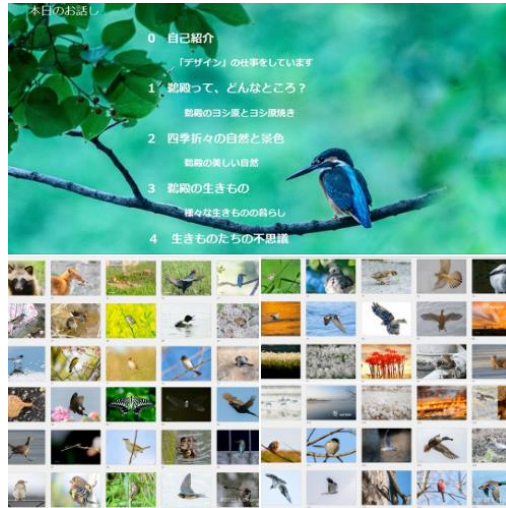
本日のお話し

0 自己紹介

「デザイン」の仕事をしています

1 鵜殿って、どんなところ？

鵜殿のヨシ原とヨシ原焼き

2 四季折々の自然と景色

鵜殿の美しい自然

3 鵜殿の生きもの

様々な生きものの暮らし

4 生きものたちの不思議